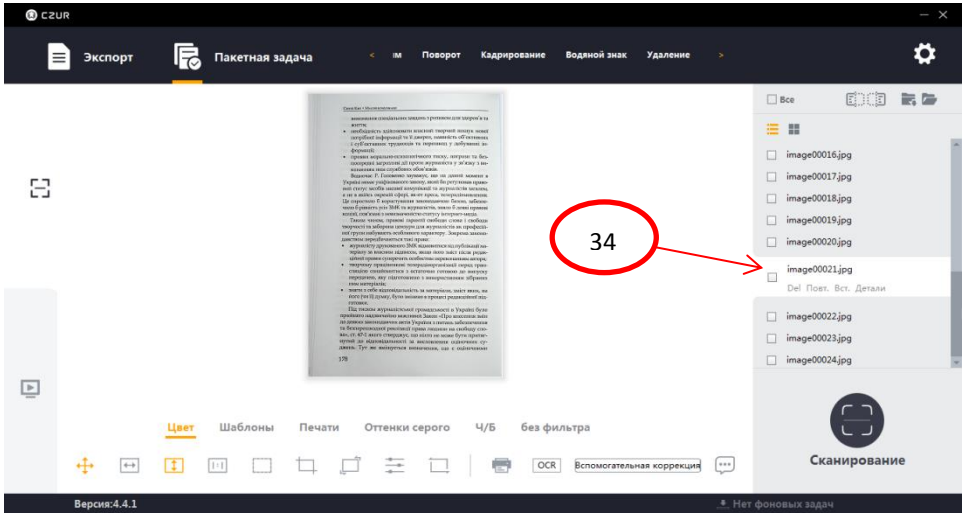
CZUR

Экспорт

Пакетная задача

< M Поворот Кадрирование Водяной знак Удаление >

Все

image00016.jpg
image00017.jpg
image00018.jpg
image00019.jpg
image00020.jpg
image00021.jpg
Del Повт. Вст. Детали
image00022.jpg
image00023.jpg
image00024.jpg

34

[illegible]

178

Цвет Шаблоны Печати Оттенки серого Ч/Б без фильтра

OCR Вспомогательная коррекция

Сканирование

Версия:4.4.1

Нет фоновых задач